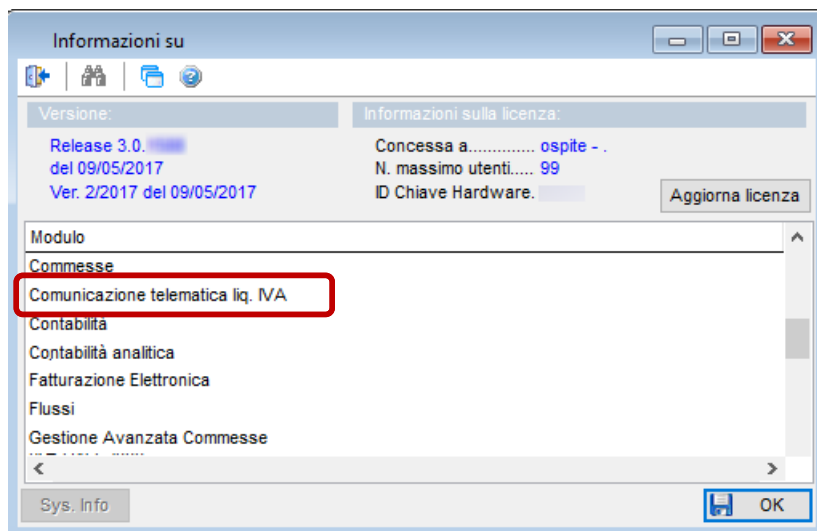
Informazioni su

Versione:

Release 3.0.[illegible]
del 09/05/2017
Ver. 2/2017 del 09/05/2017

Informazioni sulla licenza:

Concessa a............. ospite - .
N. massimo utenti..... 99
ID Chiave Hardware. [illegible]

Aggiorna licenza

| Modulo |
|---|
| Commesse |
| Comunicazione telematica liq. IVA |
| Contabilità |
| Contabilità analitica |
| Fatturazione Elettronica |
| Flussi |
| Gestione Avanzata Commesse |

Sys. Info

OK